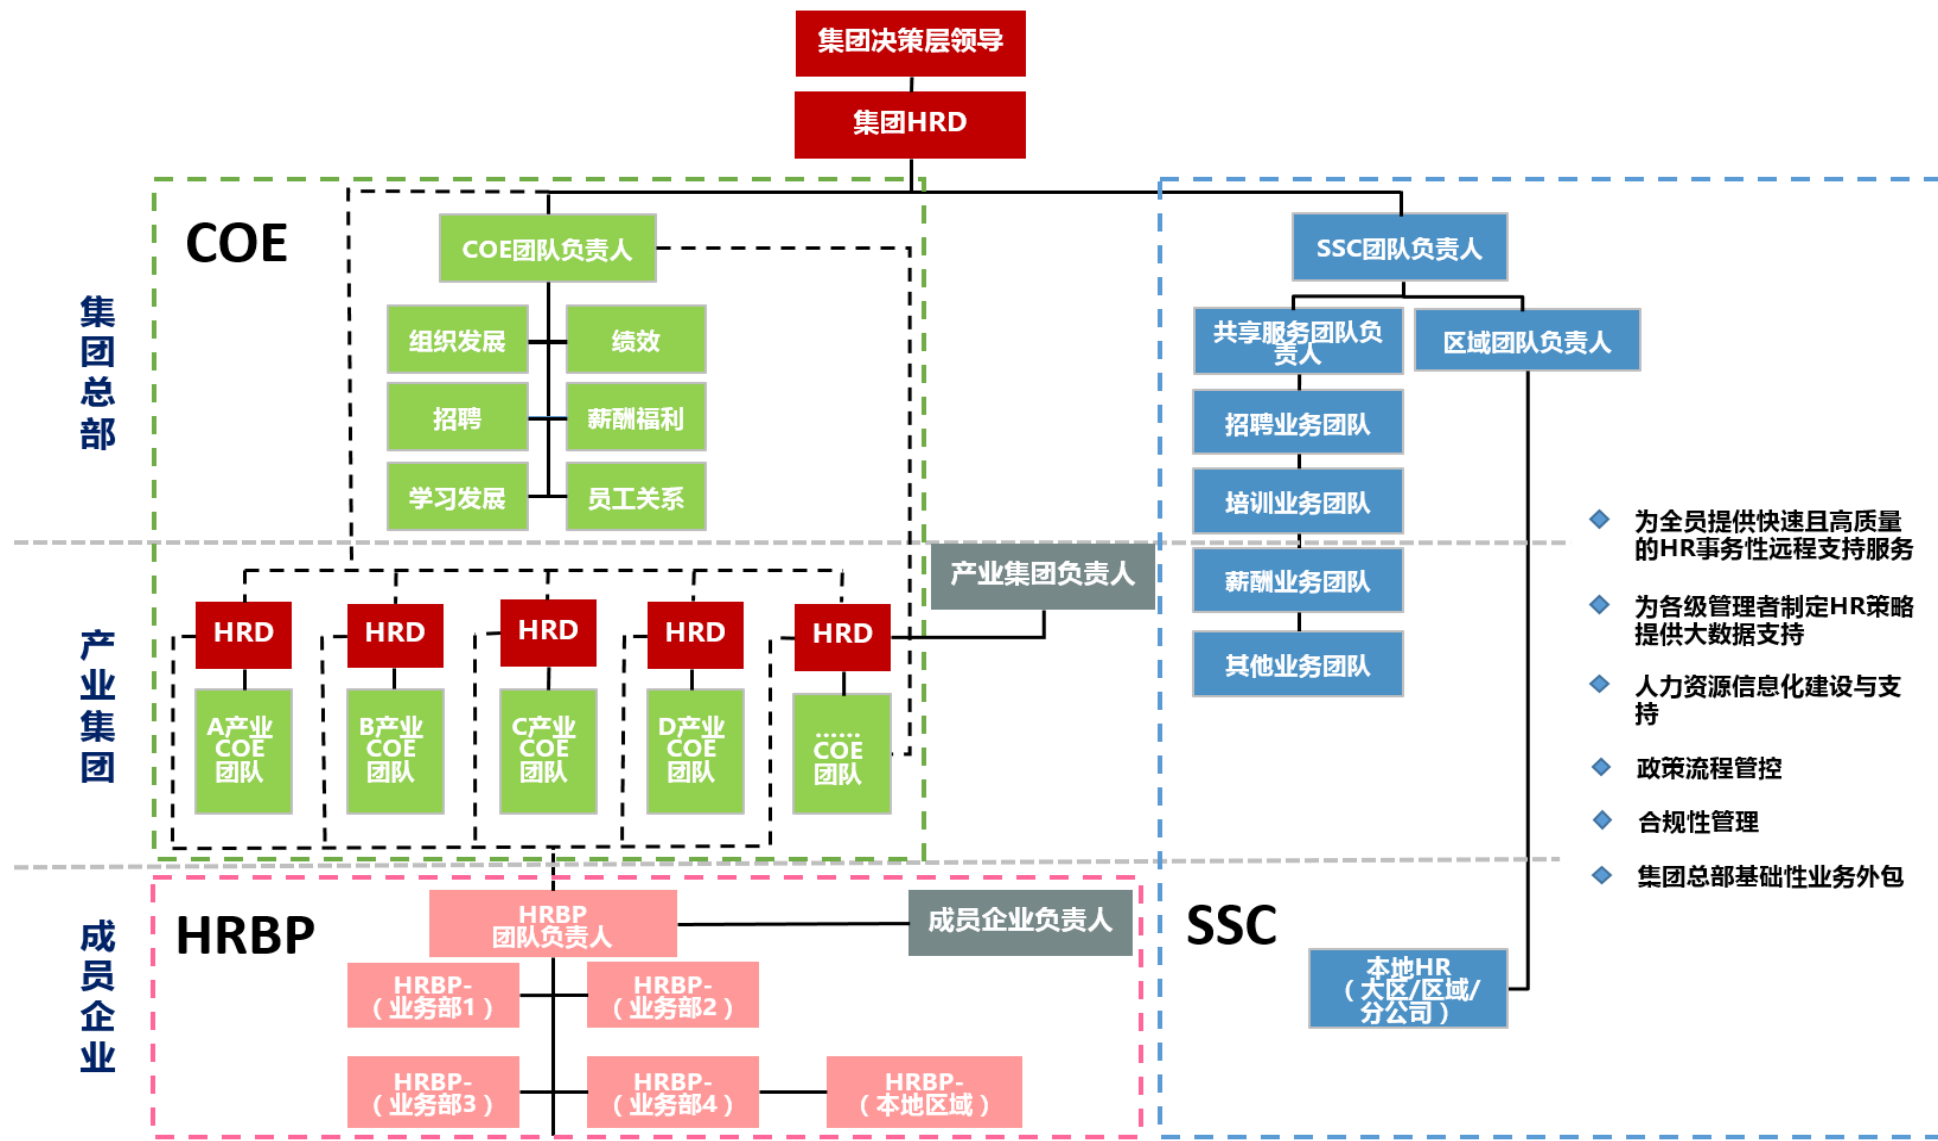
集团决策层领导

集团HRD

集团总部

COE

COE团队负责人

组织发展

绩效

招聘

薪酬福利

学习发展

员工关系

SSC团队负责人

共享服务团队负责人

区域团队负责人

招聘业务团队

培训业务团队

薪酬业务团队

其他业务团队

产业集团

产业集团负责人

HRD

HRD

HRD

HRD

HRD

A产业COE团队

B产业COE团队

C产业COE团队

D产业COE团队

……COE团队

◆ 为全员提供快速且高质量的HR事务性远程支持服务

◆ 为各级管理者制定HR策略提供大数据支持

◆ 人力资源信息化建设与支持

◆ 政策流程管控

◆ 合规性管理

◆ 集团总部基础性业务外包

成员企业

HRBP

HRBP团队负责人

成员企业负责人

SSC

HRBP-（业务部1）

HRBP-（业务部2）

本地HR（大区/区域/分公司）

HRBP-（业务部3）

HRBP-（业务部4）

HRBP-（本地区域）